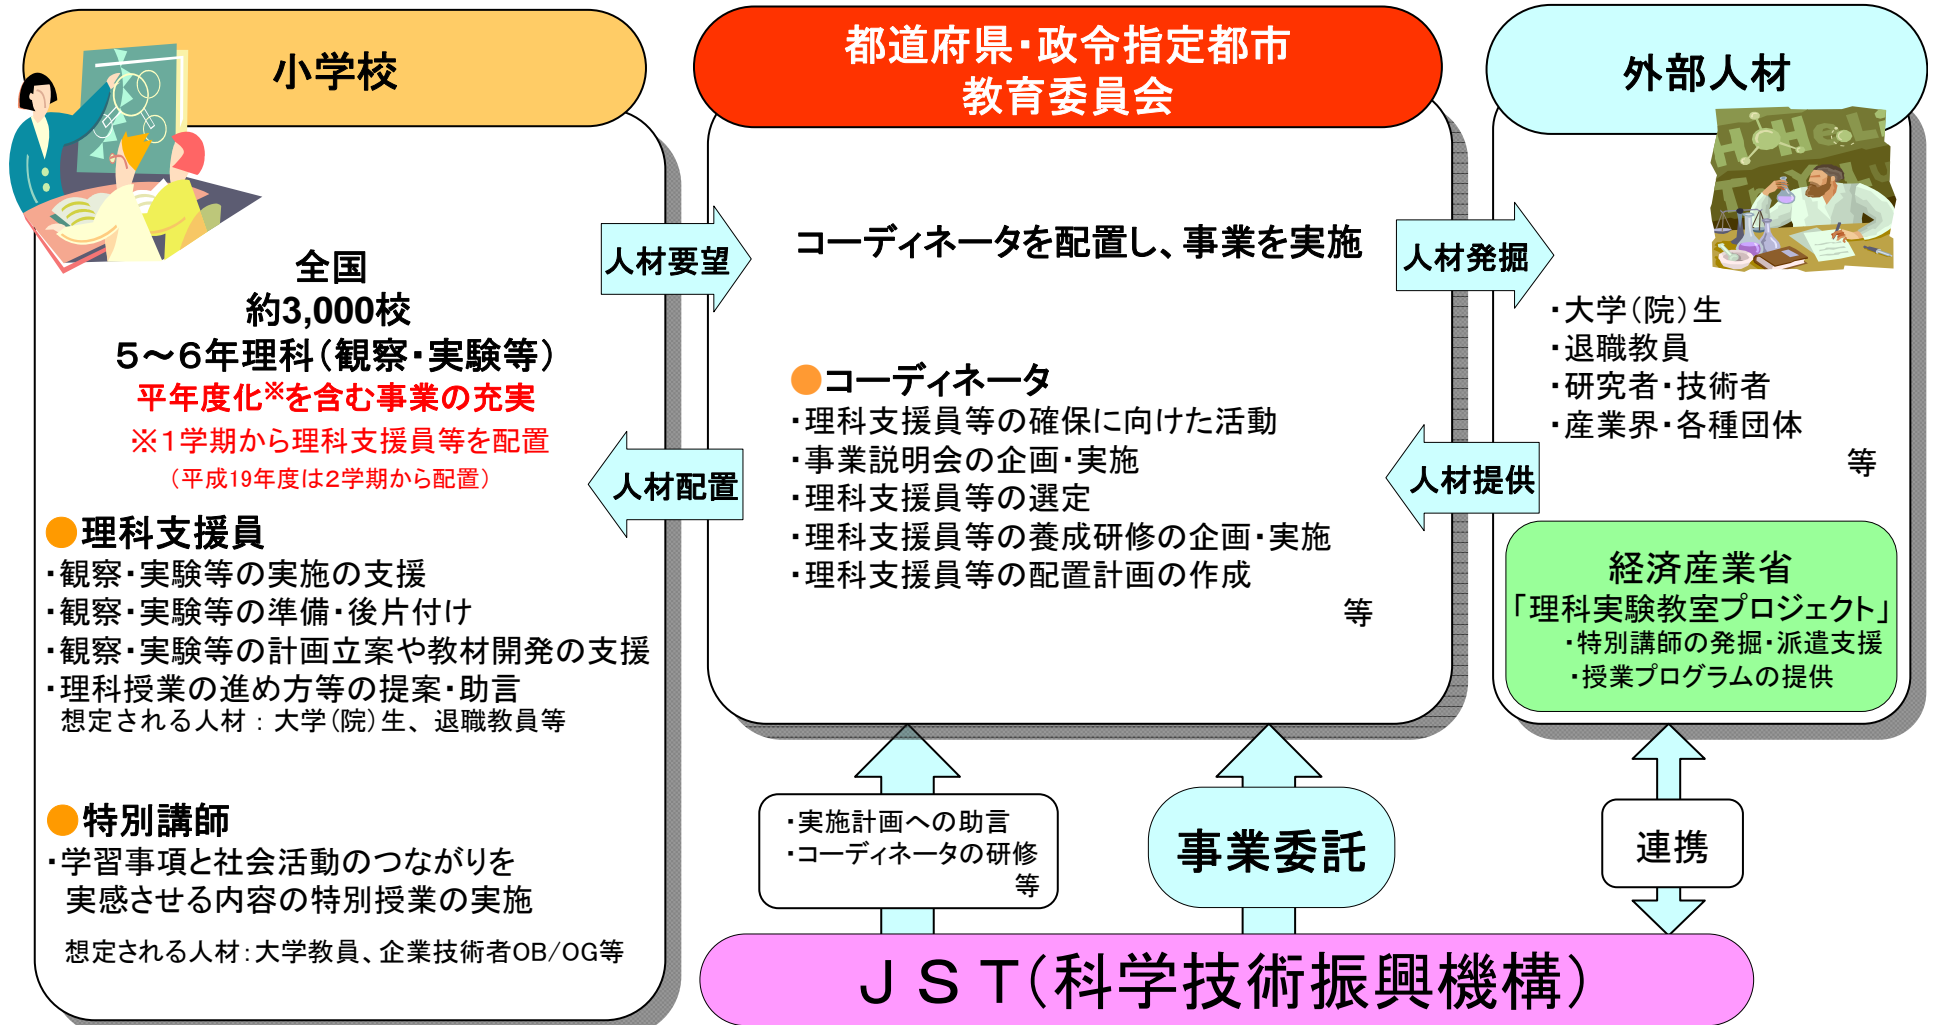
小学校

全国
約3,000校
5～6年理科（観察・実験等）
平年度化※を含む事業の充実
※1学期から理科支援員等を配置
（平成19年度は2学期から配置）

●理科支援員
・観察・実験等の実施の支援
・観察・実験等の準備・後片付け
・観察・実験等の計画立案や教材開発の支援
・理科授業の進め方等の提案・助言
想定される人材：大学（院）生、退職教員等

●特別講師
・学習事項と社会活動のつながりを実感させる内容の特別授業の実施
想定される人材：大学教員、企業技術者OB/OG等

人材要望

人材配置

都道府県・政令指定都市
教育委員会

コーディネータを配置し、事業を実施

●コーディネータ
・理科支援員等の確保に向けた活動
・事業説明会の企画・実施
・理科支援員等の選定
・理科支援員等の養成研修の企画・実施
・理科支援員等の配置計画の作成
等

人材発掘

人材提供

外部人材

・大学（院）生
・退職教員
・研究者・技術者
・産業界・各種団体
等

経済産業省
「理科実験教室プロジェクト」
・特別講師の発掘・派遣支援
・授業プログラムの提供

・実施計画への助言
・コーディネータの研修
等

事業委託

連携

ＪＳＴ（科学技術振興機構）